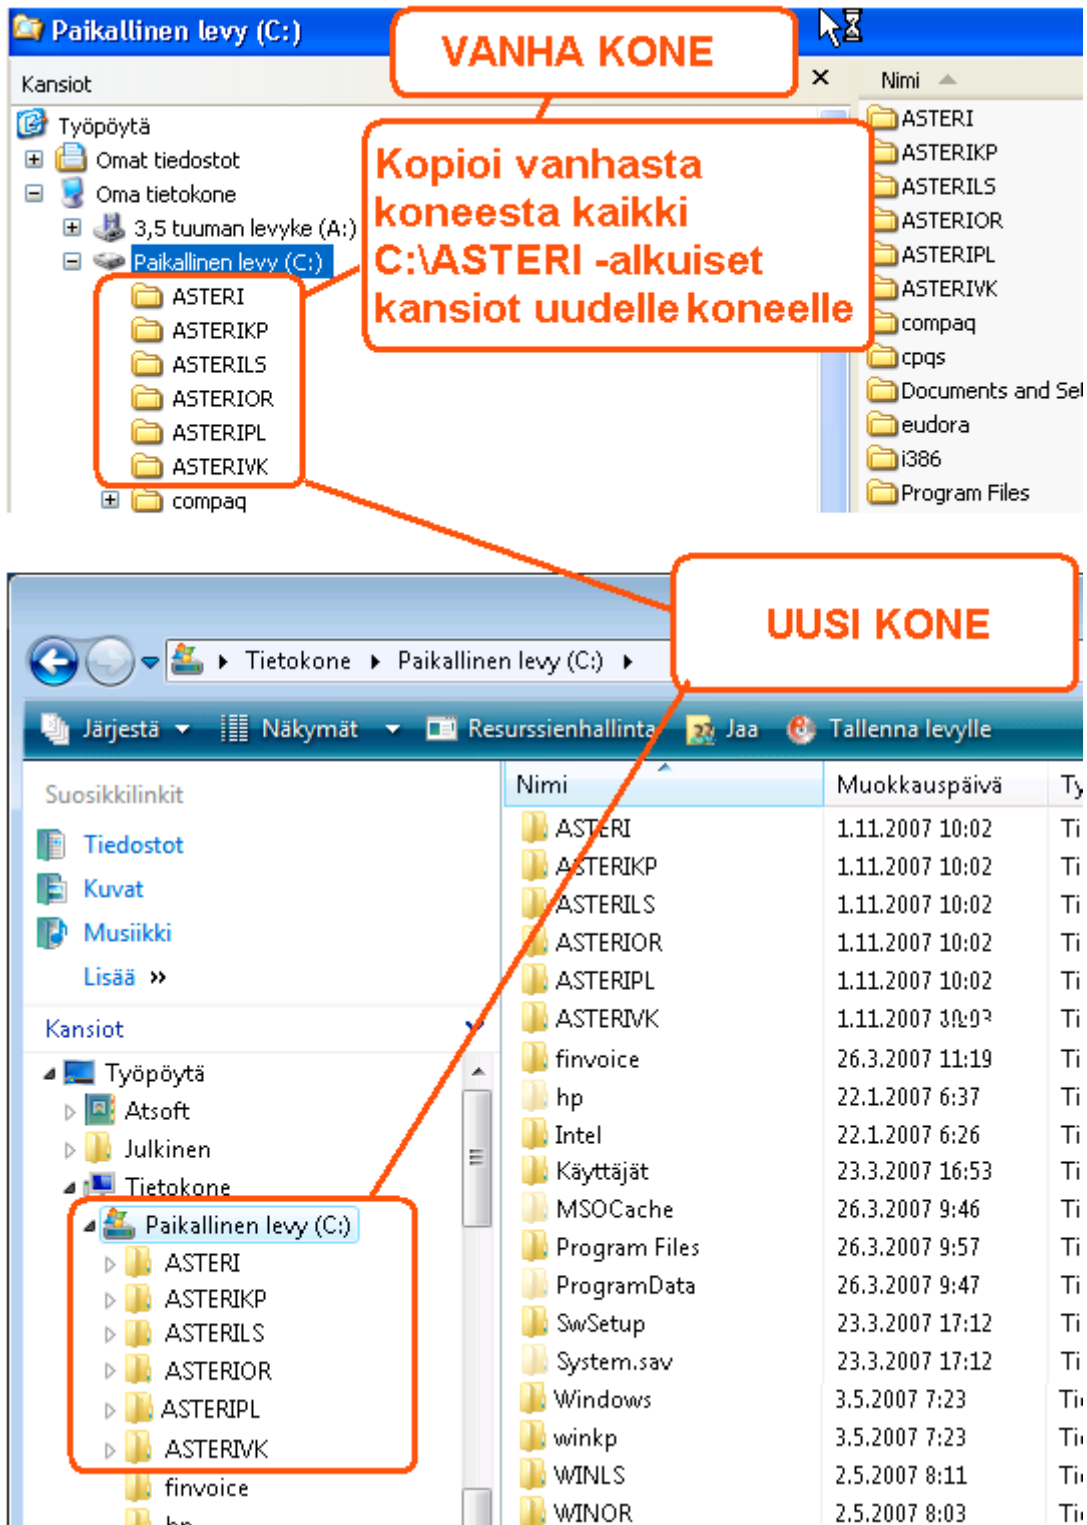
Paikallinen levy (C:)

VANHA KONE

Kansiot

Työpöytä
Omat tiedostot
Oma tietokone
3,5 tuuman levyke (A:)
Paikallinen levy (C:)
ASTERI
ASTERIKP
ASTERILS
ASTERIOR
ASTERIPL
ASTERIVK
compaq

Kopioi vanhasta koneesta kaikki C:\ASTERI -alkuiset kansiot uudelle koneelle

Nimi
ASTERI
ASTERIKP
ASTERILS
ASTERIOR
ASTERIPL
ASTERIVK
compaq
cpqs
Documents and Se
eudora
i386
Program Files

UUSI KONE

Tietokone ▸ Paikallinen levy (C:) ▸

Järjestä Näkymät Resurssienhallinta Jaa Tallenna levylle

Suosikkilinkit
Tiedostot
Kuvat
Musiikki
Lisää »

Kansiot
Työpöytä
Atsoft
Julkinen
Tietokone
Paikallinen levy (C:)
ASTERI
ASTERIKP
ASTERILS
ASTERIOR
ASTERIPL
ASTERIVK
finvoice

| Nimi | Muokkauspäivä | Ty |
|---|---|---|
| ASTERI | 1.11.2007 10:02 | Ti |
| ASTERIKP | 1.11.2007 10:02 | Ti |
| ASTERILS | 1.11.2007 10:02 | Ti |
| ASTERIOR | 1.11.2007 10:02 | Ti |
| ASTERIPL | 1.11.2007 10:02 | Ti |
| ASTERIVK | 1.11.2007 10:03 | Ti |
| finvoice | 26.3.2007 11:19 | Ti |
| hp | 22.1.2007 6:37 | Ti |
| Intel | 22.1.2007 6:26 | Ti |
| Käyttäjät | 23.3.2007 16:53 | Ti |
| MSOCache | 26.3.2007 9:46 | Ti |
| Program Files | 26.3.2007 9:57 | Ti |
| ProgramData | 26.3.2007 9:47 | Ti |
| SwSetup | 23.3.2007 17:12 | Ti |
| System.sav | 23.3.2007 17:12 | Ti |
| Windows | 3.5.2007 7:23 | Ti |
| winkp | 3.5.2007 7:23 | Ti |
| WINLS | 2.5.2007 8:11 | Ti |
| WINOR | 2.5.2007 8:03 | Ti |